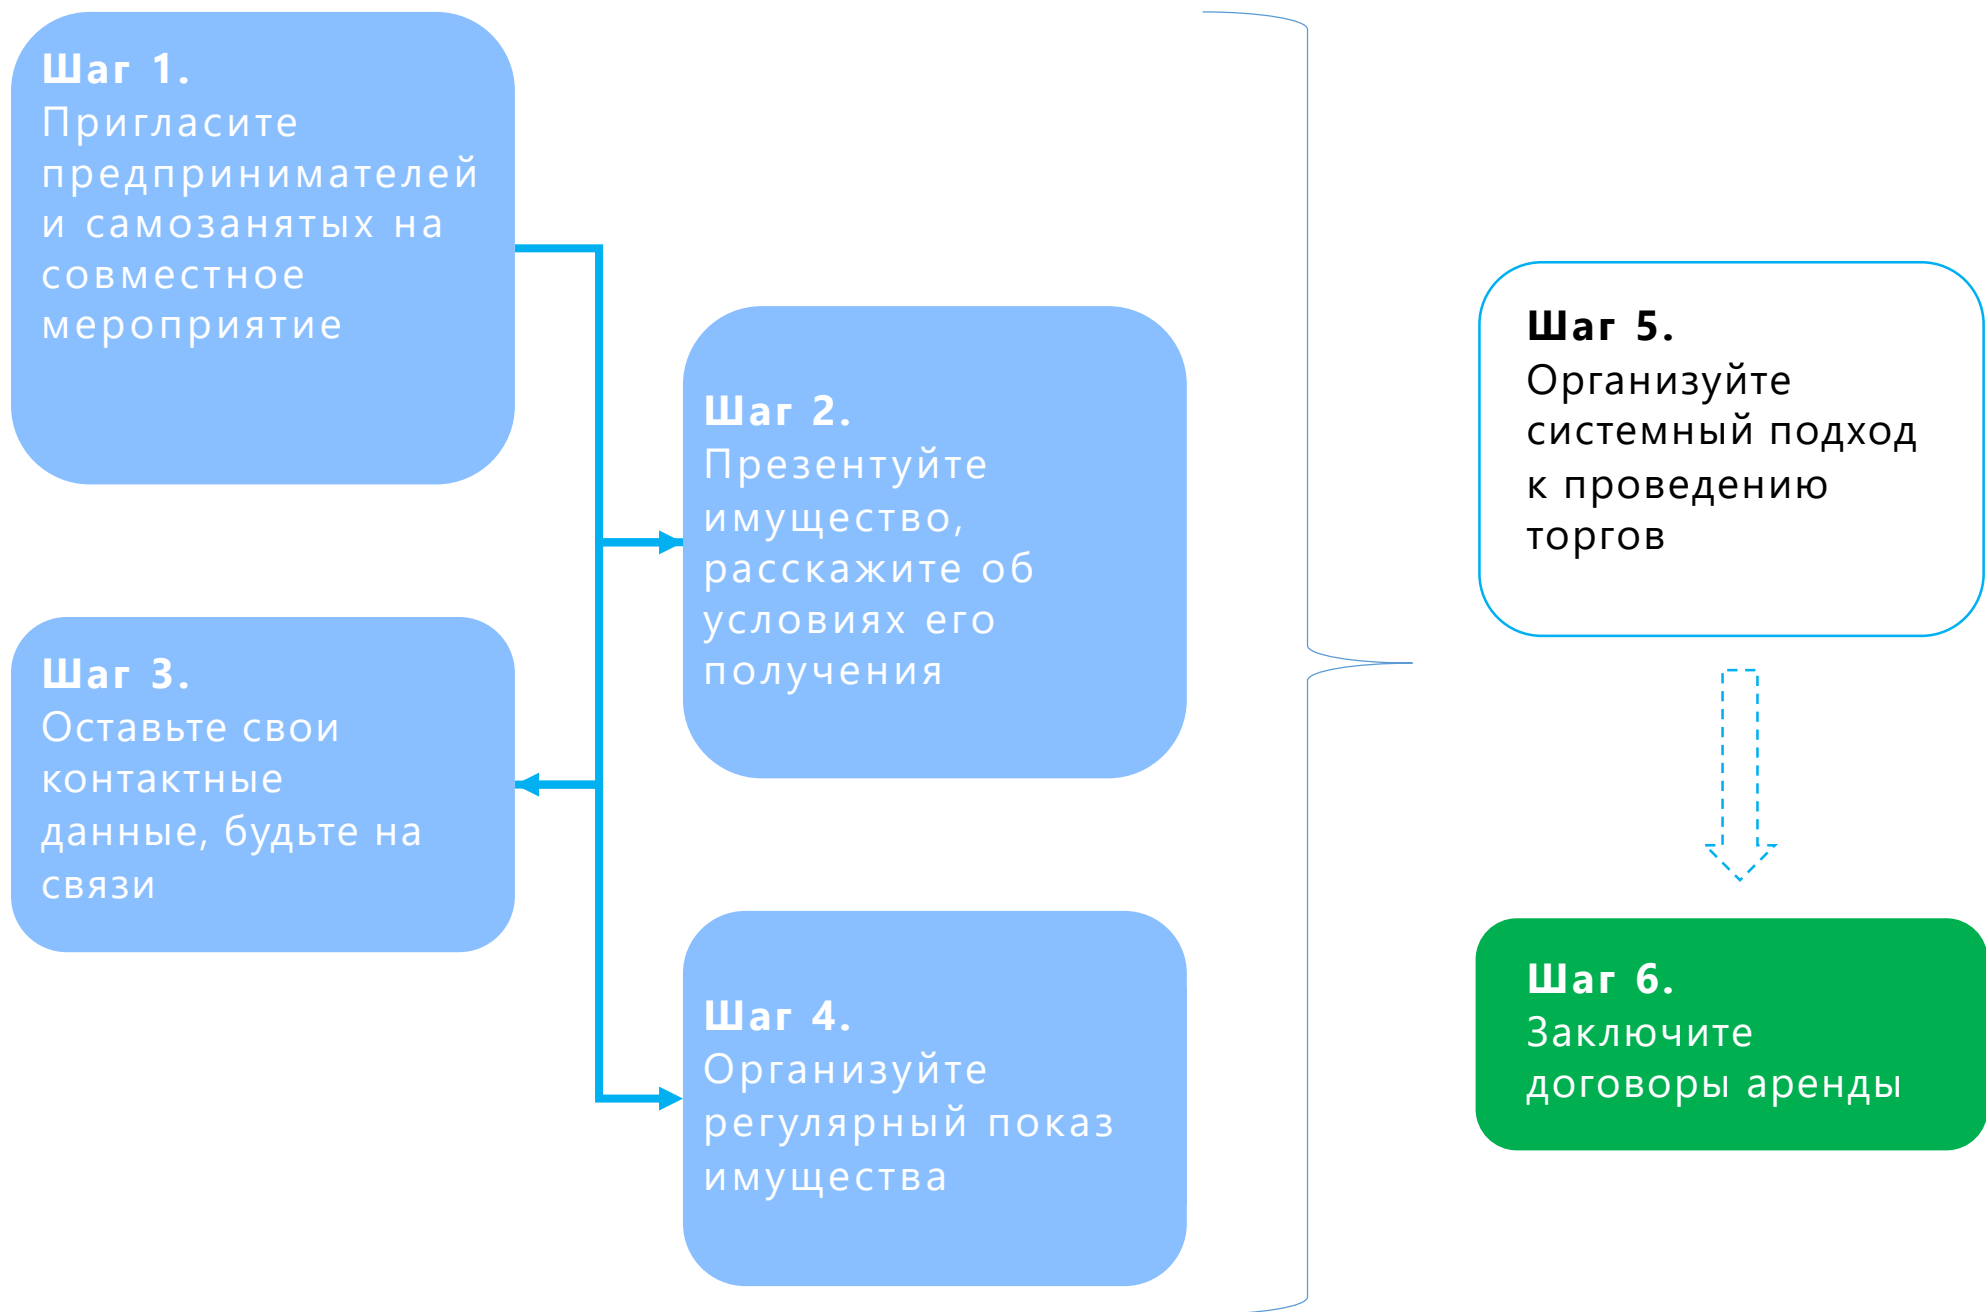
Шаг 1.
Пригласите предпринимателей и самозанятых на совместное мероприятие

Шаг 2.
Презентуйте имущество, расскажите об условиях его получения

Шаг 3.
Оставьте свои контактные данные, будьте на связи

Шаг 4.
Организуйте регулярный показ имущества

Шаг 5.
Организуйте системный подход к проведению торгов

Шаг 6.
Заключите договоры аренды